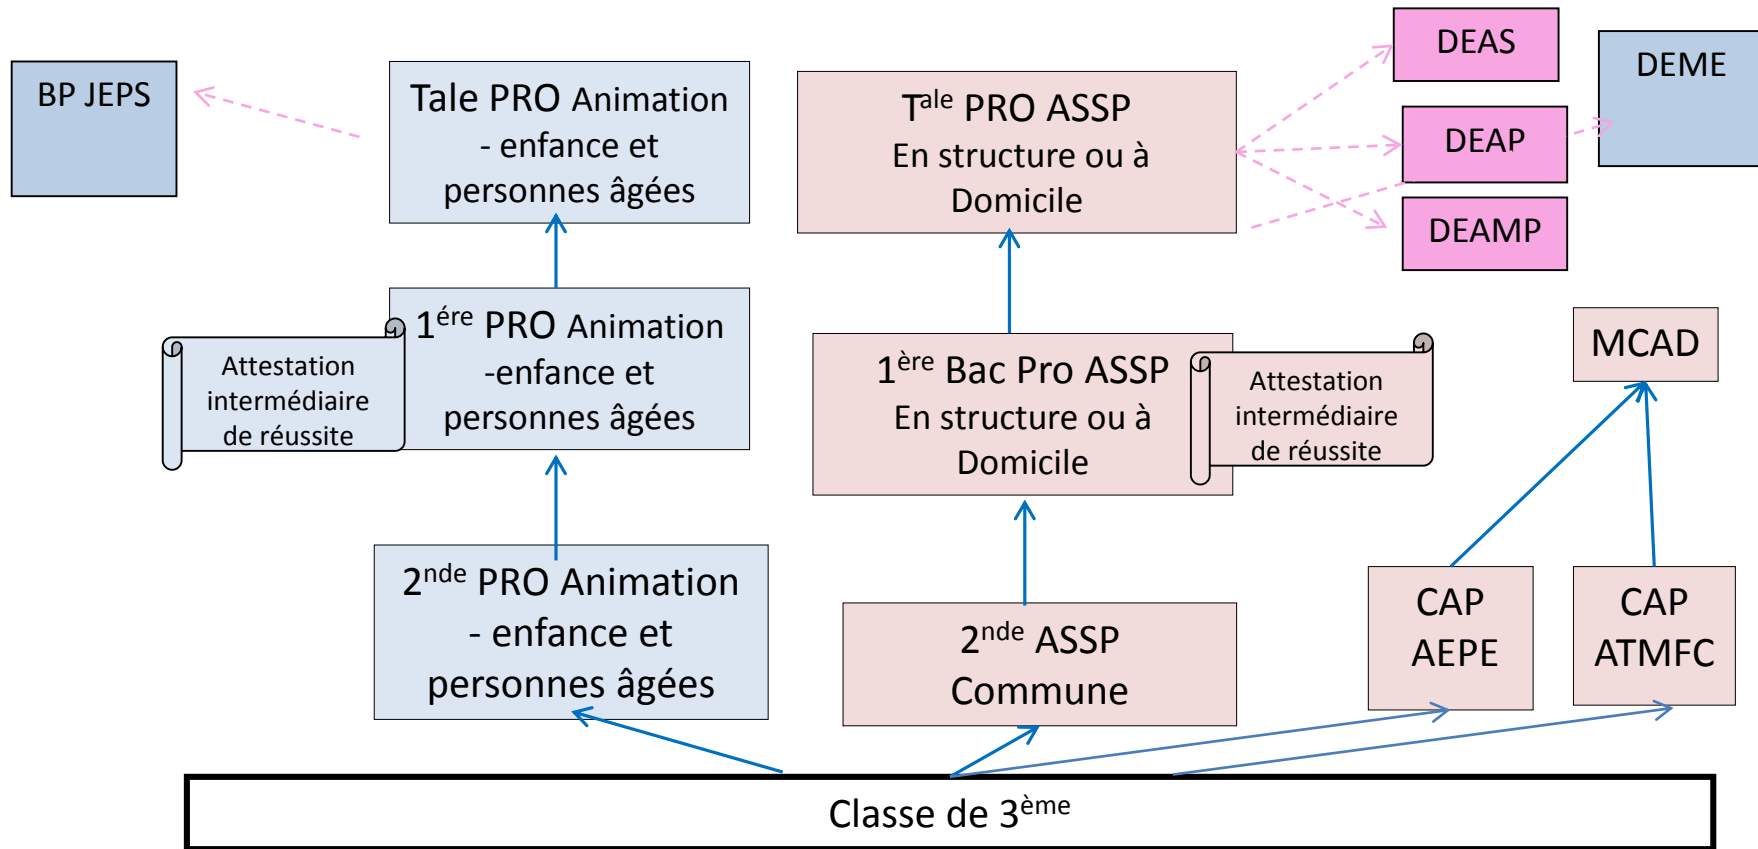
BP JEPS

Tale PRO Animation - enfance et personnes âgées

T$^{ale}$ PRO ASSP En structure ou à Domicile

DEAS

DEAP

DEAMP

DEME

Attestation intermédiaire de réussite

1$^{ére}$ PRO Animation -enfance et personnes âgées

1$^{ère}$ Bac Pro ASSP En structure ou à Domicile

Attestation intermédiaire de réussite

MCAD

2$^{nde}$ PRO Animation - enfance et personnes âgées

2$^{nde}$ ASSP Commune

CAP AEPE

CAP ATMFC

Classe de 3$^{ème}$